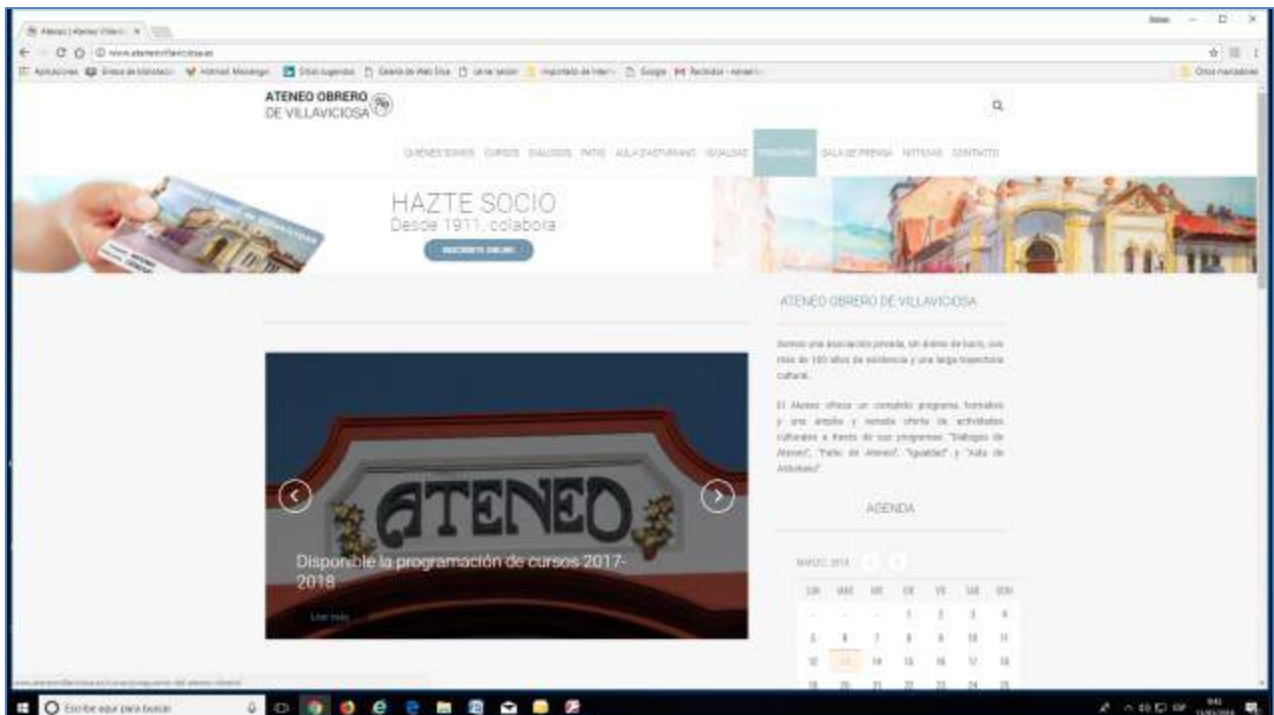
Ateneo | Ateneo Villavic ×

www.ateneovillaviciosa.es

ATENEO OBRERO DE VILLAVICIOSA

QUIÉNES SOMOS CURSOS DIÁLOGOS PATIO AULA D'ASTURIANU IGUALDAD PROGRAMAS SALA DE PRENSA NOTICIAS CONTACTO

HAZTE SOCIO
Desde 1911, colabora
INSCRÍBETE ONLINE

ATENEO

Disponible la programación de cursos 2017-2018

Leer más

ATENEO OBRERO DE VILLAVICIOSA

Somos una asociación privada, sin ánimo de lucro, con más de 100 años de existencia y una larga trayectoria cultural.

El Ateneo ofrece un completo programa formativo y una amplia y variada oferta de actividades culturales a través de sus programas: "Diálogos de Ateneo", "Patio de Ateneo", "Igualdad" y "Aula de Asturianu".

AGENDA

MARZO 2018

| LUN | MAR | MIE | JUE | VIE | SAB | DOM |
|---|---|---|---|---|---|---|
| - | - | - | 1 | 2 | 3 | 4 |
| 5 | 6 | 7 | 8 | 9 | 10 | 11 |
| 12 | 13 | 14 | 15 | 16 | 17 | 18 |
| 19 | 20 | 21 | 22 | 23 | 24 | 25 |

Escribe aquí para buscar